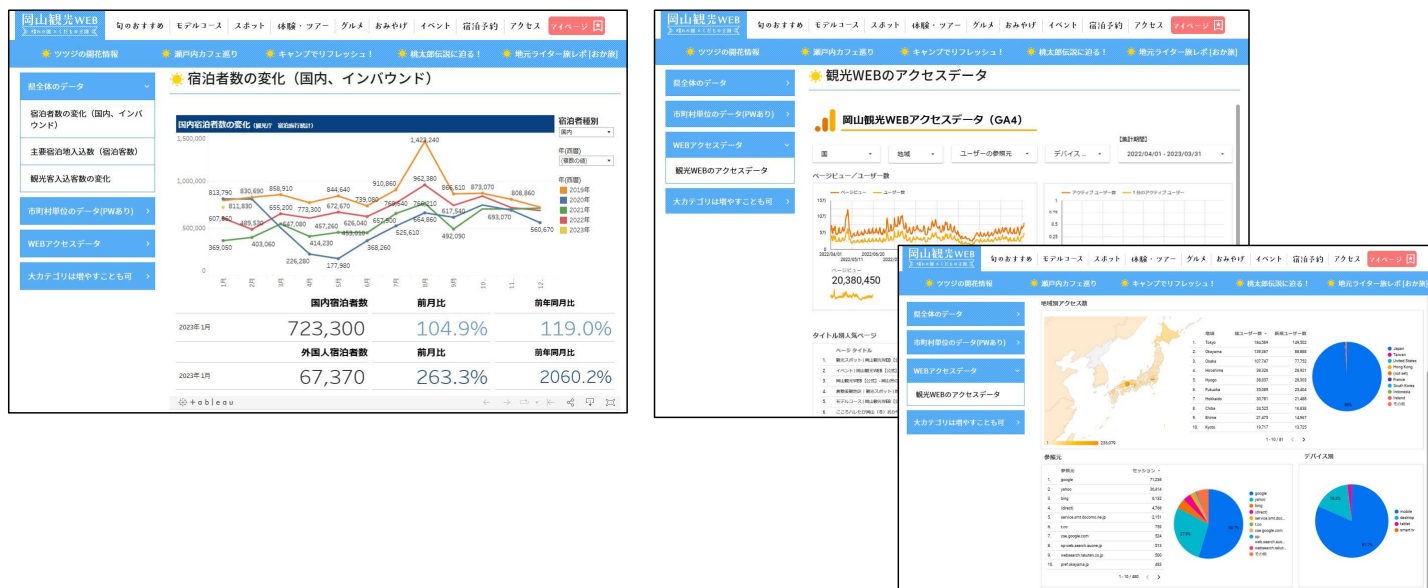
岡山観光WEB

旬のおすすめ　モデルコース　スポット　体験・ツアー　グルメ　おみやげ　イベント　宿泊予約　アクセス　マイページ

ツツジの開花情報　瀬戸内カフェ巡り　キャンプでリフレッシュ！　桃太郎伝説に迫る！　地元ライター旅レポ[おか旅]

県全体のデータ

宿泊者数の変化（国内、インバウンド）

主要宿泊地入込数（宿泊客数）

観光客入込客数の変化

市町村単位のデータ(PWあり)

WEBアクセスデータ

大カテゴリは増やすことも可

宿泊者数の変化（国内、インバウンド）

国内宿泊者数の変化

宿泊者種別
国内

年(既存)
(複数の値)

年(既存)
2019年
2020年
2021年
2022年
2023年

1,500,000
1,000,000
500,000
0

1,429,240
962,380
910,860
813,790
830,690
858,910
844,640
811,830
866,610
873,070
808,860
672,670
773,300
739,060
655,200
607,660
489,630
457,260
626,040
547,080
453,010
657,800
760,210
617,540
693,070
564,860
560,670
365,050
403,060
414,230
368,260
525,610
492,090
226,280
177,980

1月 2月 3月 4月 5月 6月 7月 8月 9月 10月 11月 12月

| | 国内宿泊者数 | 前月比 | 前年同月比 |
|---|---|---|---|
| 2023年 1月 | 723,300 | 104.9% | 119.0% |
| | 外国人宿泊者数 | 前月比 | 前年同月比 |
| 2023年 1月 | 67,370 | 263.3% | 2060.2% |

+ableau

岡山観光WEB

旬のおすすめ　モデルコース　スポット　体験・ツアー　グルメ　おみやげ　イベント　宿泊予約　アクセス　マイページ

ツツジの開花情報　瀬戸内カフェ巡り　キャンプでリフレッシュ！　桃太郎伝説に迫る！　地元ライター旅レポ[おか旅]

県全体のデータ

市町村単位のデータ(PWあり)

WEBアクセスデータ

観光WEBのアクセスデータ

大カテゴリは増やすことも可

観光WEBのアクセスデータ

岡山観光WEBアクセスデータ（GA4）

国　地域　ユーザーの参照元　デバイス...　【集計期間】2022/04/01 - 2023/03/31

ページビュー/ユーザー数

ページビュー　ユーザー数

アクティブユーザー数　1日のアクティブユーザー

ページビュー
20,380,450

タイトル別人気ページ

岡山観光WEB

旬のおすすめ　モデルコース　スポット　体験・ツアー　グルメ　おみやげ　イベント　宿泊予約　アクセス　マイページ

ツツジの開花情報　瀬戸内カフェ巡り　キャンプでリフレッシュ！　桃太郎伝説に迫る！　地元ライター旅レポ[おか旅]

県全体のデータ

市町村単位のデータ(PWあり)

WEBアクセスデータ

観光WEBのアクセスデータ

大カテゴリは増やすことも可

地域別アクセス数

参照元

デバイス別